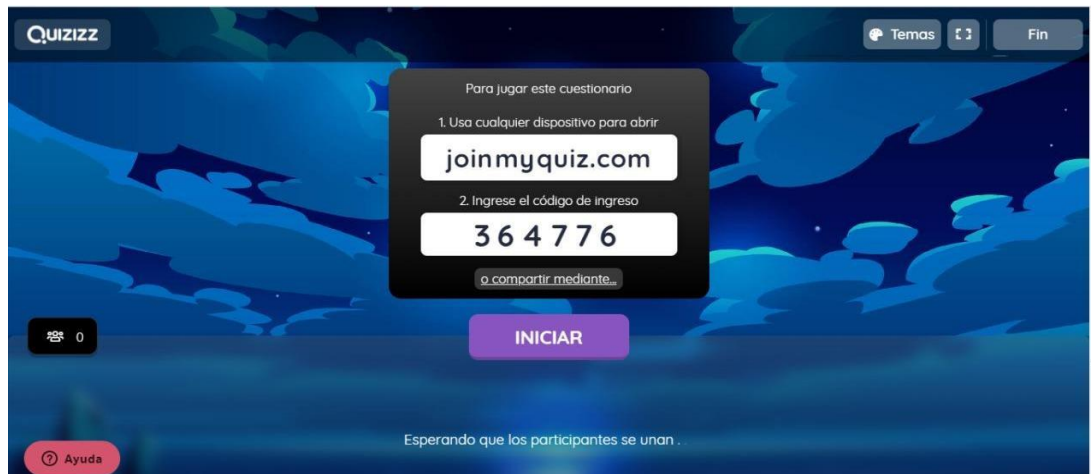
QUIZIZZ

Temas

Fin

Para jugar este cuestionario

1. Usa cualquier dispositivo para abrir

joinmyquiz.com

2. Ingrese el código de ingreso

364776

o compartir mediante...

0

INICIAR

Esperando que los participantes se unan .

Ayuda